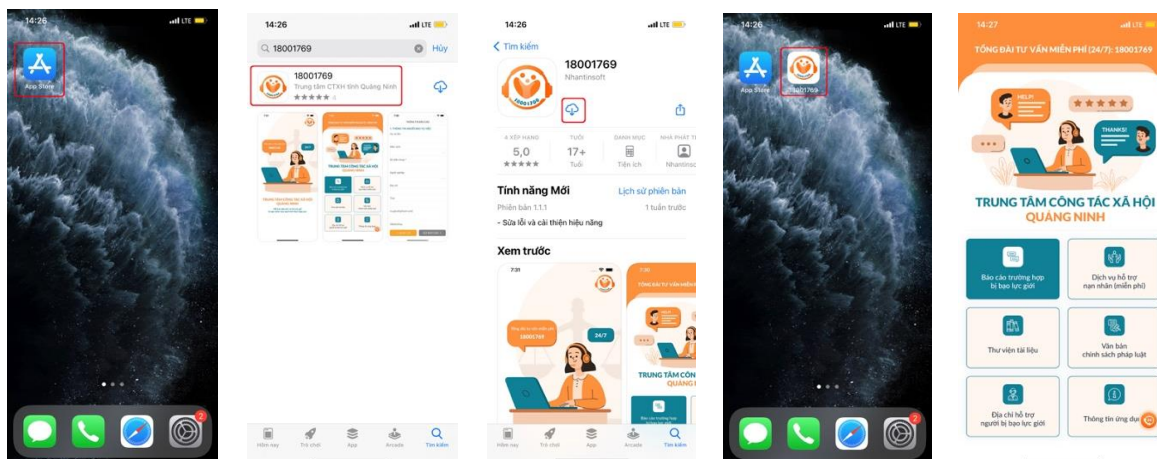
14:26 LTE

App Store

14:26 LTE

18001769 Hủy

18001769
Trung tâm CTXH tỉnh Quảng Ninh
★★★★★ 4

TRUNG TÂM CÔNG TÁC XÃ HỘI QUẢNG NINH

Hôm nay Trò chơi App Arcade Tìm kiếm

14:26 LTE

Tìm kiếm

18001769
Nhantinsoft

4 XẾP HẠNG
5,0
★★★★★

TUỔI
17+
Tuổi

DANH MỤC
Tiện ích

NHÀ PHÁT TR
Nhantinsc

Tính năng Mới
Lịch sử phiên bản
Phiên bản 1.1.1
1 tuần trước
- Sửa lỗi và cải thiện hiệu năng

Xem trước

7:31

18001769

24/7

TỔNG ĐÀI TƯ VẤN MIỄN PHÍ

TRUNG TÂM CÔNG QUẢNG

Hôm nay Trò chơi App Arcade Tìm kiếm

14:26 LTE

App Store 18001769

2

14:27

TỔNG ĐÀI TƯ VẤN MIỄN PHÍ (24/7): 18001769

HELP!

THANKS!

TRUNG TÂM CÔNG TÁC XÃ HỘI QUẢNG NINH

Báo cáo trường hợp bị bạo lực giới

Dịch vụ hỗ trợ nạn nhân (miễn phí)

Thư viện tài liệu

Văn bản chính sách pháp luật

Địa chỉ hỗ trợ người bị bạo lực giới

Thông tin ứng dụ